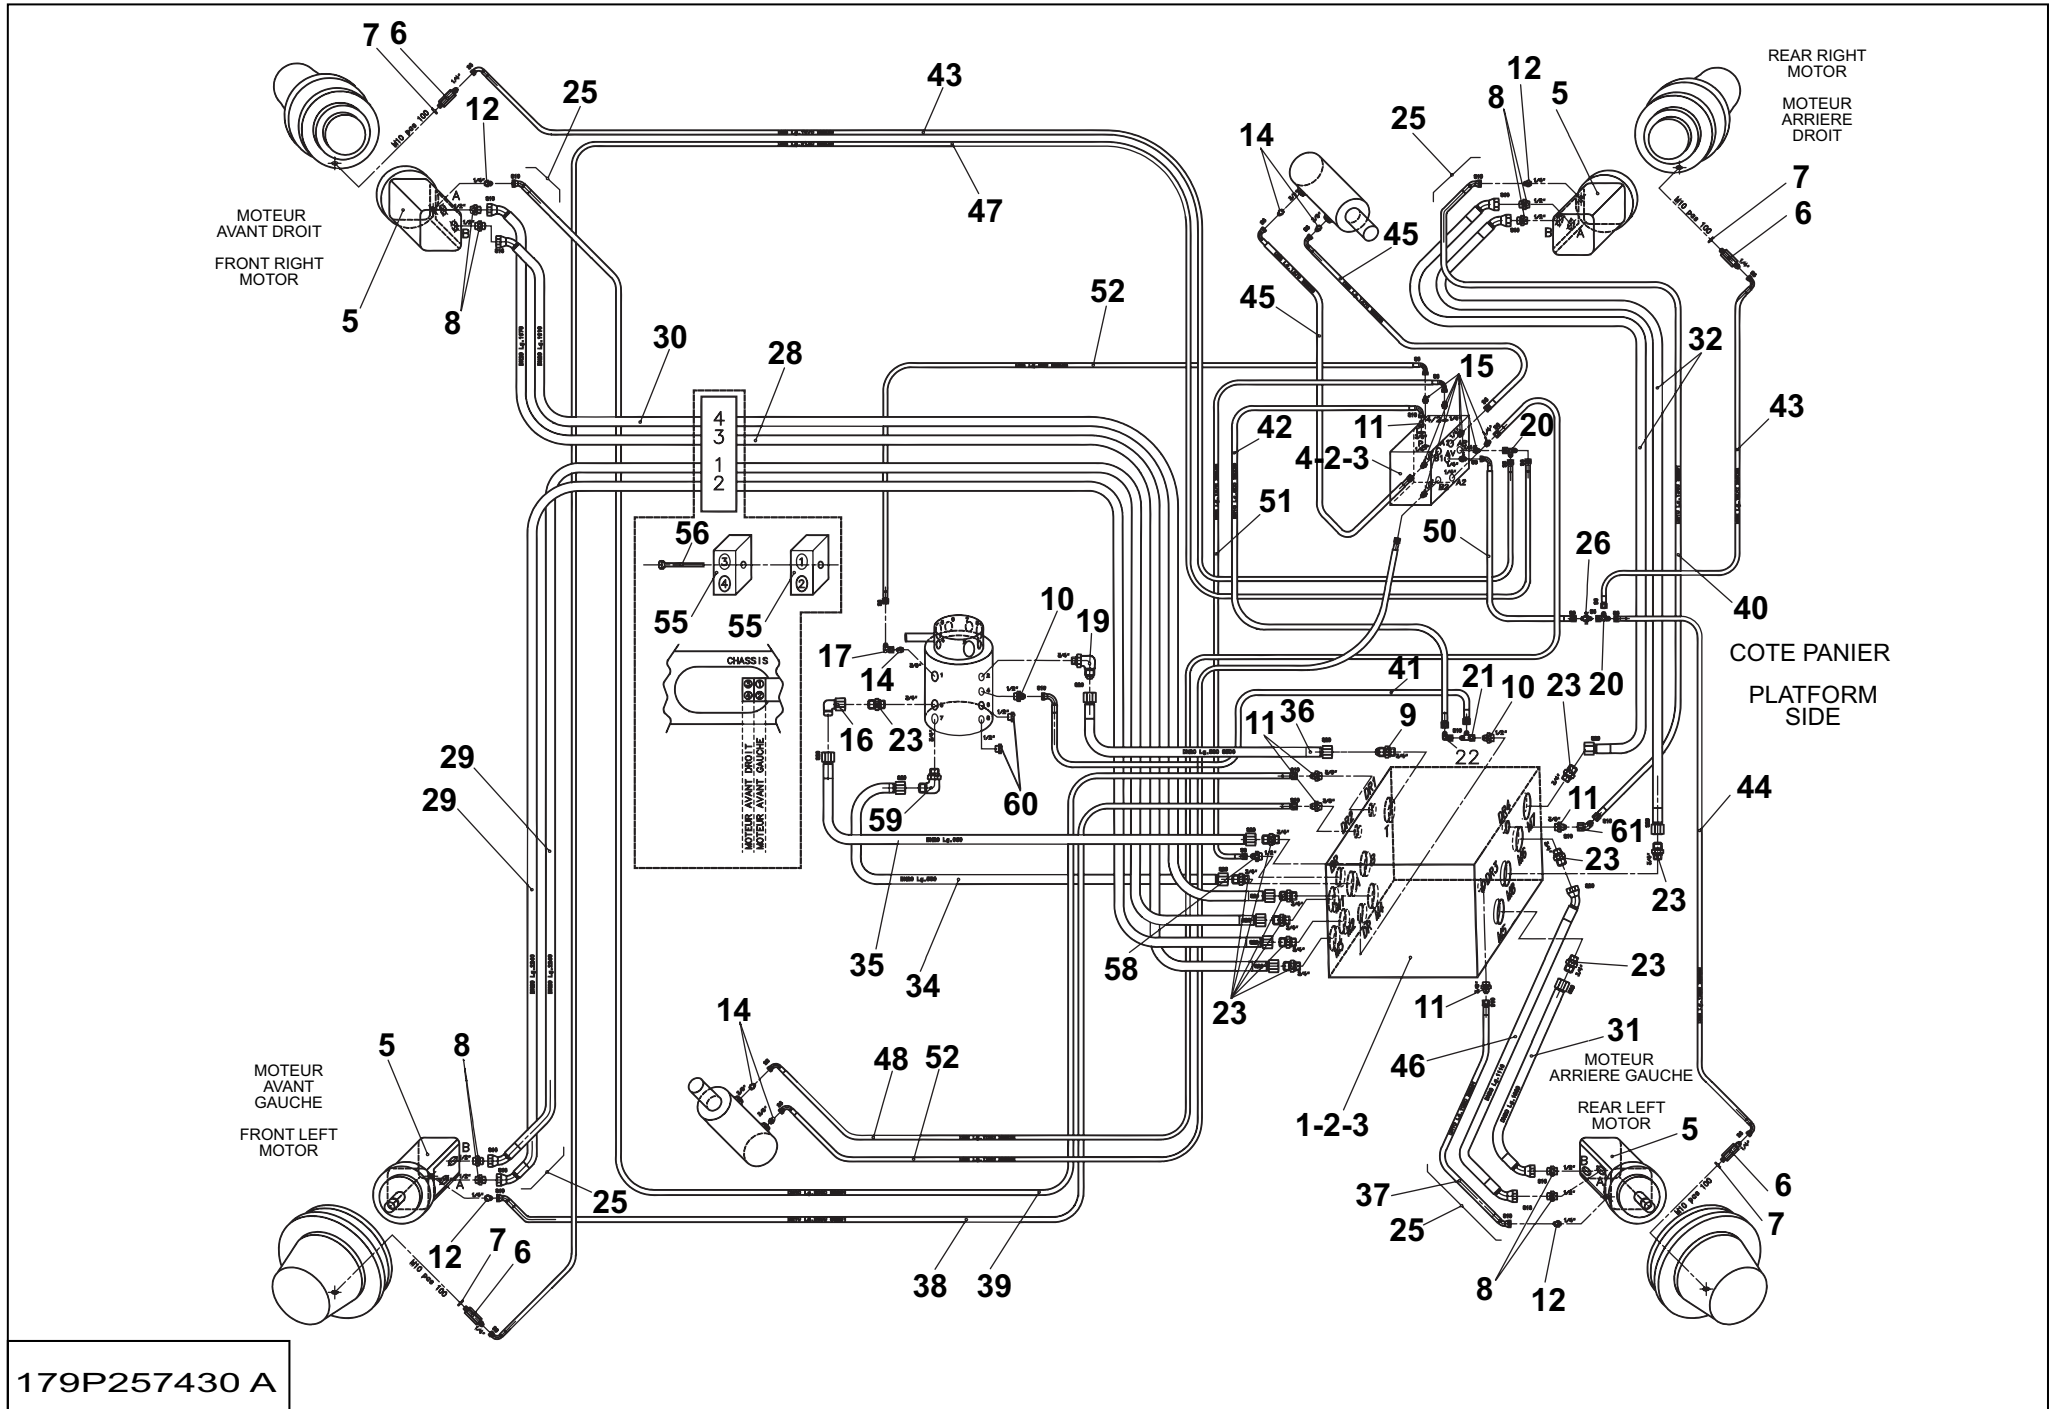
7 6
25
43
12
47
MOTEUR AVANT DROIT

FRONT RIGHT MOTOR
5
8
30
28
4
3
1
2
56
55
55
CHASSIS
MOTEUR AVANT DROIT
MOTEUR AVANT GAUCHE
52
14
25
45
45
15
11
42
4-2-3
20
51
50
12
8
5
REAR RIGHT MOTOR

MOTEUR ARRIERE DROIT
7
6
32
43
26
40
20
COTE PANIER

PLATFORM SIDE
10
19
17
14
16
23
60
59
41
21
10
22
36
9
11
23
11
61
23
44
23
35
34
58
23
23
11
29
29
14
48
52
46
31
MOTEUR ARRIERE GAUCHE
REAR LEFT MOTOR
5
1-2-3
37
25
8
12
6
7
MOTEUR AVANT GAUCHE

FRONT LEFT MOTOR
5
8
25
12
7 6
38
39
179P257430 A